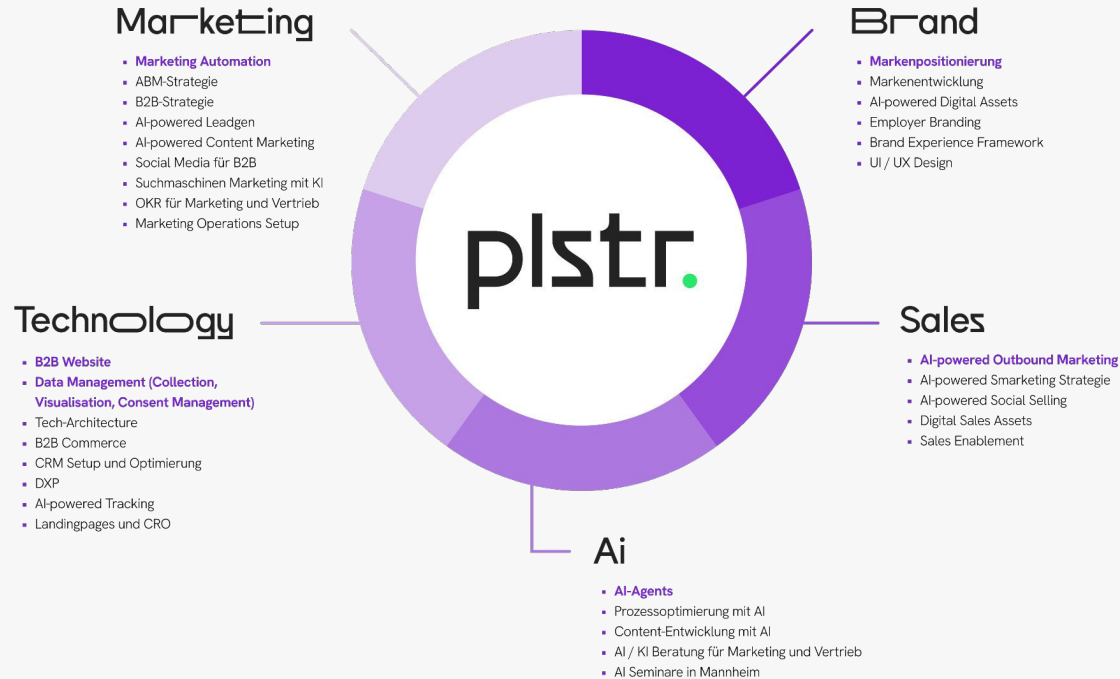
Marketing

- Marketing Automation
- ABM-Strategie
- B2B-Strategie
- AI-powered Leadgen
- AI-powered Content Marketing
- Social Media für B2B
- Suchmaschinen Marketing mit KI
- OKR für Marketing und Vertrieb
- Marketing Operations Setup

Brand

- Markenpositionierung
- Markenentwicklung
- AI-powered Digital Assets
- Employer Branding
- Brand Experience Framework
- UI / UX Design

plstr.

Technology

- B2B Website
- Data Management (Collection, Visualisation, Consent Management)
- Tech-Architecture
- B2B Commerce
- CRM Setup und Optimierung
- DXP
- AI-powered Tracking
- Landingpages und CRO

Sales

- AI-powered Outbound Marketing
- AI-powered Smarketing Strategie
- AI-powered Social Selling
- Digital Sales Assets
- Sales Enablement

Ai

- AI-Agents
- Prozessoptimierung mit AI
- Content-Entwicklung mit AI
- AI / KI Beratung für Marketing und Vertrieb
- AI Seminare in Mannheim